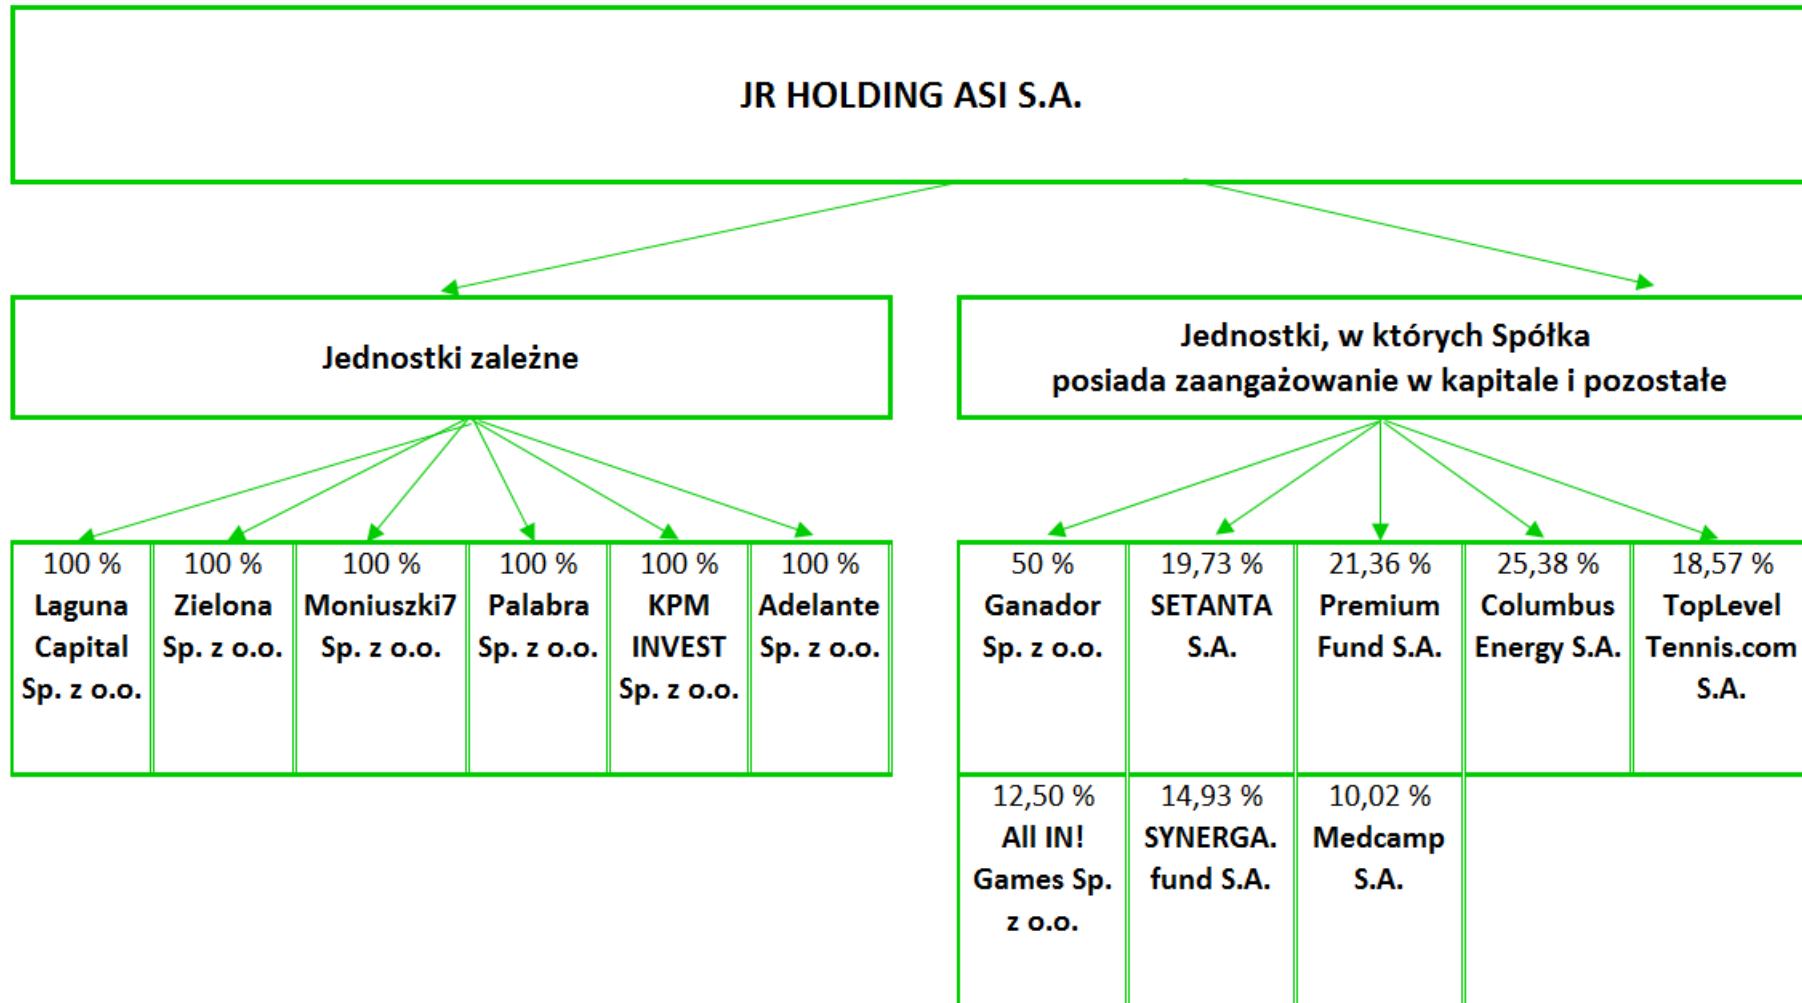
JR HOLDING ASI S.A.

Jednostki zależne

Jednostki, w których Spółka posiada zaangażowanie w kapitale i pozostałe

100 % Laguna Capital Sp. z o.o.

100 % Zielona Sp. z o.o.

100 % Moniuszki7 Sp. z o.o.

100 % Palabra Sp. z o.o.

100 % KPM INVEST Sp. z o.o.

100 % Adelante Sp. z o.o.

50 % Ganador Sp. z o.o.

19,73 % SETANTA S.A.

21,36 % Premium Fund S.A.

25,38 % Columbus Energy S.A.

18,57 % TopLevel Tennis.com S.A.

12,50 % All IN! Games Sp. z o.o.

14,93 % SYNERGA. fund S.A.

10,02 % Medcamp S.A.